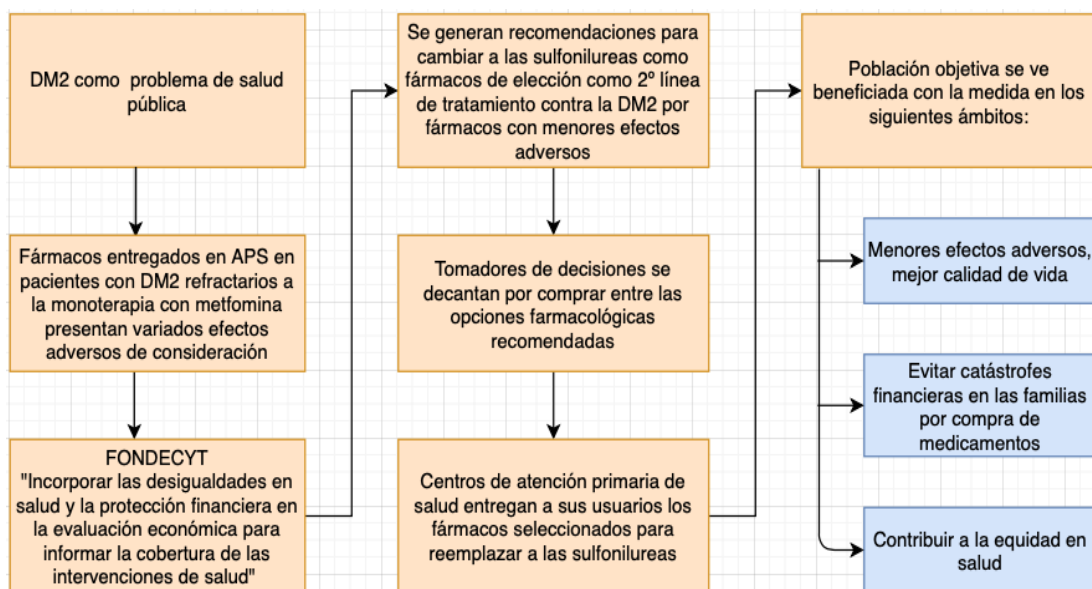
DM2 como problema de salud pública

Fármacos entregados en APS en pacientes con DM2 refractarios a la monoterapia con metfomina presentan variados efectos adversos de consideración

FONDECYT
"Incorporar las desigualdades en salud y la protección financiera en la evaluación económica para informar la cobertura de las intervenciones de salud"

Se generan recomendaciones para cambiar a las sulfonilureas como fármacos de elección como 2º línea de tratamiento contra la DM2 por fármacos con menores efectos adversos

Tomadores de decisiones se decantan por comprar entre las opciones farmacológicas recomendadas

Centros de atención primaria de salud entregan a sus usuarios los fármacos seleccionados para reemplazar a las sulfonilureas

Población objetiva se ve beneficiada con la medida en los siguientes ámbitos:

Menores efectos adversos, mejor calidad de vida

Evitar catástrofes financieras en las familias por compra de medicamentos

Contribuir a la equidad en salud